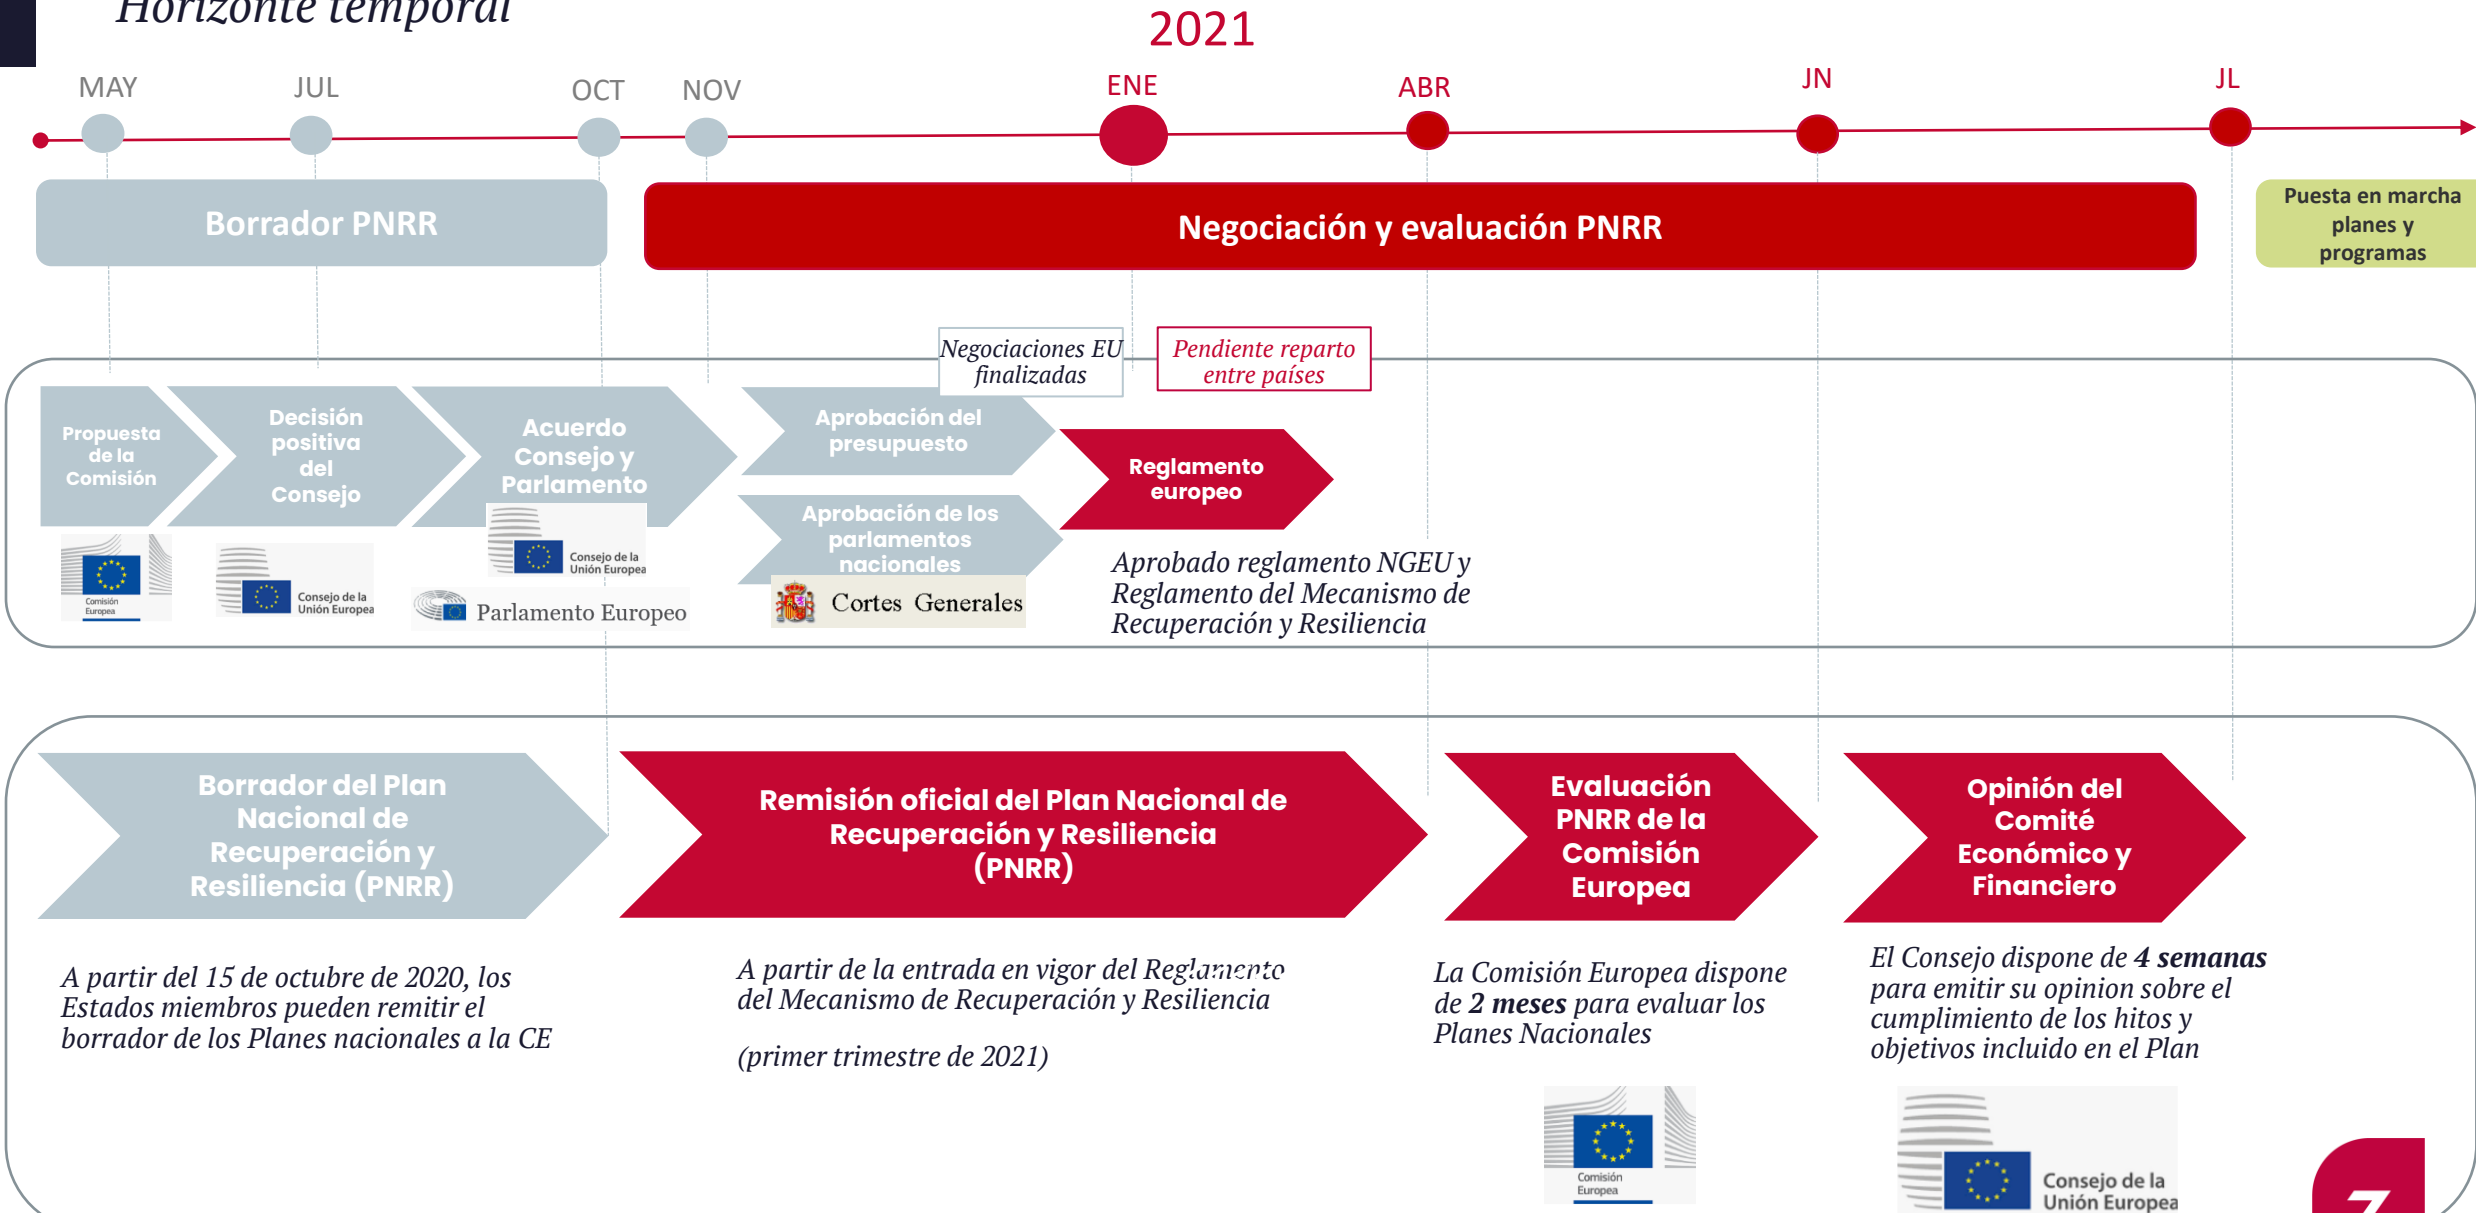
Horizonte temporal

2021

MAY JUL OCT NOV ENE ABR JN JL

Borrador PNRR

Negociación y evaluación PNRR

Puesta en marcha planes y programas

Negociaciones EU finalizadas

Pendiente reparto entre países

Propuesta de la Comisión

Decisión positiva del Consejo

Acuerdo Consejo y Parlamento

Aprobación del presupuesto

Aprobación de los parlamentos nacionales

Reglamento europeo

Comisión Europea

Consejo de la Unión Europea

Consejo de la Unión Europea

Parlamento Europeo

Cortes Generales

Aprobado reglamento NGEU y Reglamento del Mecanismo de Recuperación y Resiliencia

Borrador del Plan Nacional de Recuperación y Resiliencia (PNRR)

Remisión oficial del Plan Nacional de Recuperación y Resiliencia (PNRR)

Evaluación PNRR de la Comisión Europea

Opinión del Comité Económico y Financiero

A partir del 15 de octubre de 2020, los Estados miembros pueden remitir el borrador de los Planes nacionales a la CE

A partir de la entrada en vigor del Reglamento del Mecanismo de Recuperación y Resiliencia

(primer trimestre de 2021)

La Comisión Europea dispone de **2 meses** para evaluar los Planes Nacionales

El Consejo dispone de **4 semanas** para emitir su opinion sobre el cumplimiento de los hitos y objetivos incluido en el Plan

Comisión Europea

Consejo de la Unión Europea

7